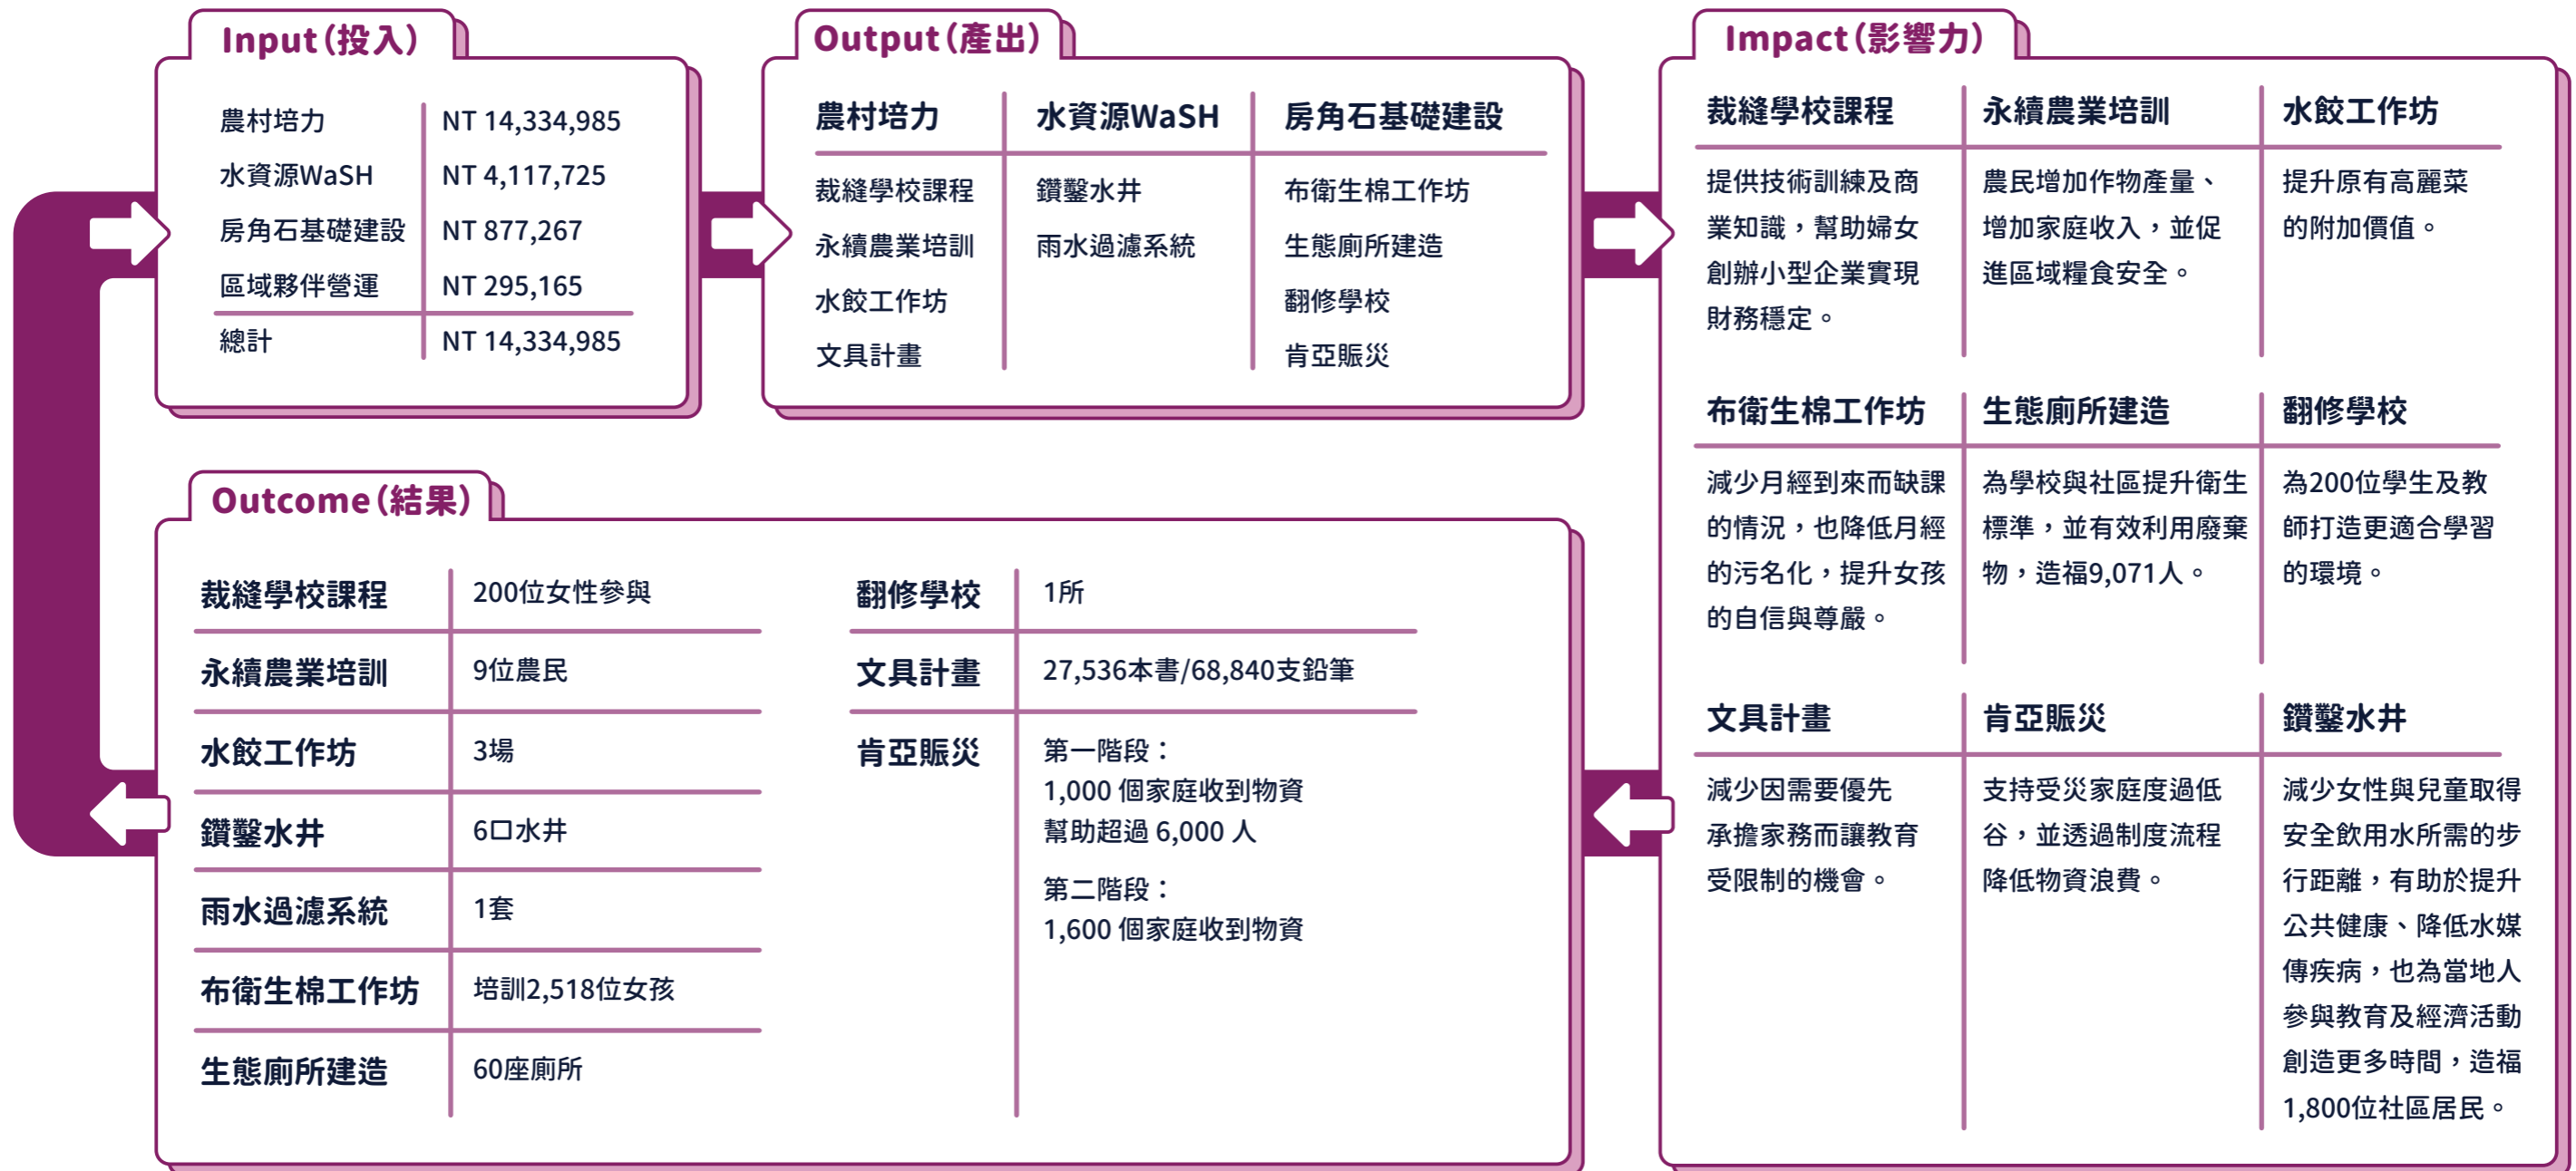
Input(投入)

| | |
|---|---|
| 農村培力 | NT 14,334,985 |
| 水資源WaSH | NT 4,117,725 |
| 房角石基礎建設 | NT 877,267 |
| 區域夥伴營運 | NT 295,165 |
| 總計 | NT 14,334,985 |

Output(產出)

| 農村培力 | 水資源WaSH | 房角石基礎建設 |
|---|---|---|
| 裁縫學校課程 | 鑽鑿水井 | 布衛生棉工作坊 |
| 永續農業培訓 | 雨水過濾系統 | 生態廁所建造 |
| 水餃工作坊 | | 翻修學校 |
| 文具計畫 | | 肯亞賑災 |

Impact(影響力)

| 裁縫學校課程 | 永續農業培訓 | 水餃工作坊 |
|---|---|---|
| 提供技術訓練及商業知識，幫助婦女創辦小型企業實現財務穩定。 | 農民增加作物產量、增加家庭收入，並促進區域糧食安全。 | 提升原有高麗菜的附加價值。 |

| 布衛生棉工作坊 | 生態廁所建造 | 翻修學校 |
|---|---|---|
| 減少月經到來而缺課的情況，也降低月經的污名化，提升女孩的自信與尊嚴。 | 為學校與社區提升衛生標準，並有效利用廢棄物，造福9,071人。 | 為200位學生及教師打造更適合學習的環境。 |

| 文具計畫 | 肯亞賑災 | 鑽鑿水井 |
|---|---|---|
| 減少因需要優先承擔家務而讓教育受限制的機會。 | 支持受災家庭度過低谷，並透過制度流程降低物資浪費。 | 減少女性與兒童取得安全飲用水所需的步行距離，有助於提升公共健康、降低水媒傳疾病，也為當地人參與教育及經濟活動創造更多時間，造福1,800位社區居民。 |

Outcome(結果)

| | |
|---|---|
| 裁縫學校課程 | 200位女性參與 |
| 永續農業培訓 | 9位農民 |
| 水餃工作坊 | 3場 |
| 鑽鑿水井 | 6口水井 |
| 雨水過濾系統 | 1套 |
| 布衛生棉工作坊 | 培訓2,518位女孩 |
| 生態廁所建造 | 60座廁所 |

| | |
|---|---|
| 翻修學校 | 1所 |
| 文具計畫 | 27,536本書/68,840支鉛筆 |
| 肯亞賑災 | 第一階段：1,000 個家庭收到物資 幫助超過 6,000 人 第二階段：1,600 個家庭收到物資 |